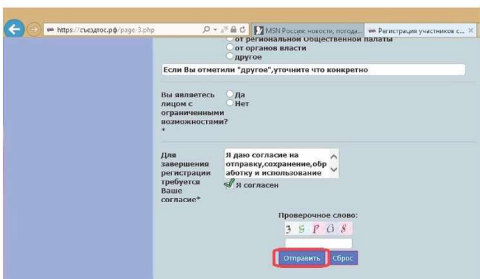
https://съездтос.рф/page 3.php
MSN Россия: новости, погода...
Регистрация участников с...
от региональной общественной палаты
от органов власти
другое
Если Вы отметили "другое",уточните что конкретно

Вы являетесь лицом с ограниченными возможностями? *
Да
Нет

Для завершения регистрации требуется Ваше согласие*
Я даю согласие на отправку,сохранение,обработку и использование
Я согласен

Проверочное слово:
3 5 P 0 8
Отправить
Сброс